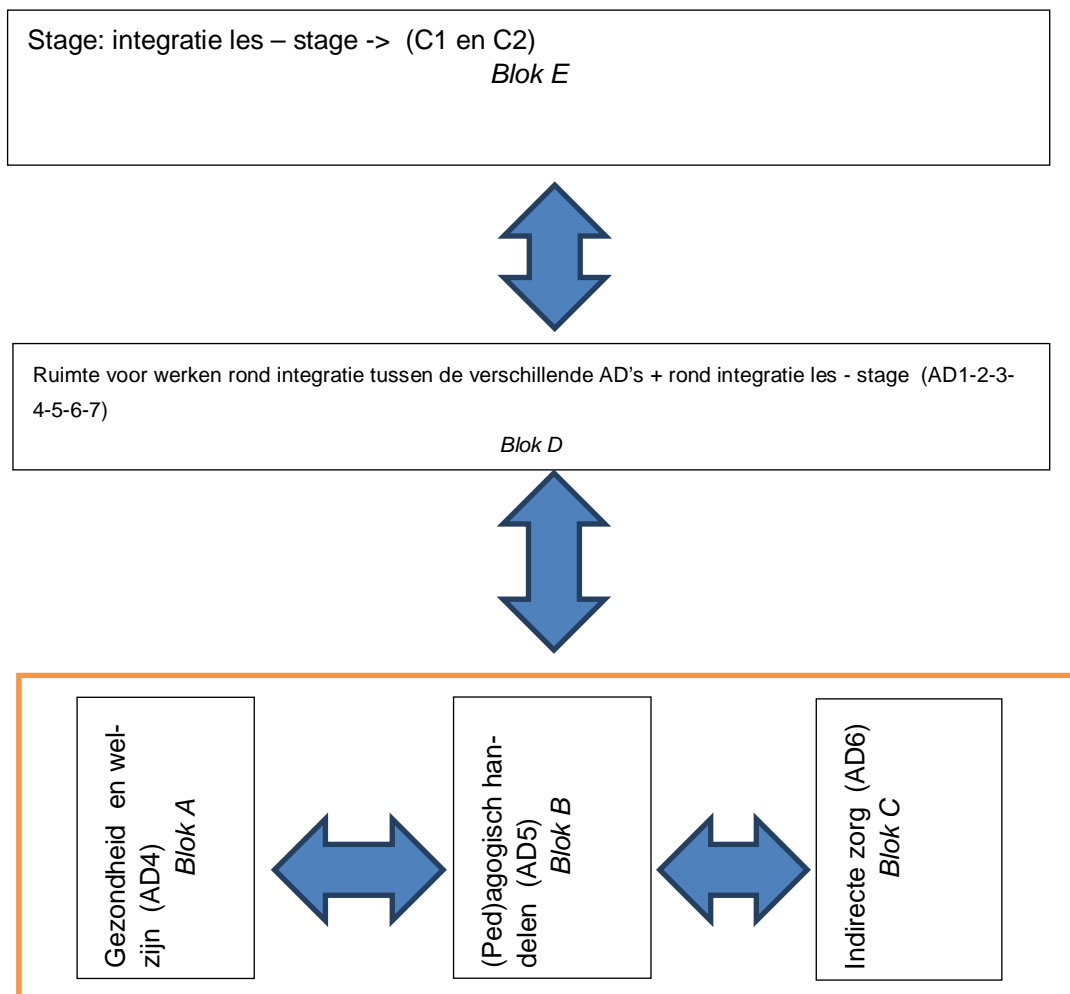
Stage: integratie les – stage -> (C1 en C2)
*Blok E*

Ruimte voor werken rond integratie tussen de verschillende AD's + rond integratie les - stage (AD1-2-3-4-5-6-7)
*Blok D*

Gezondheid en welzijn (AD4)
*Blok A*

(Ped)agogisch handelen (AD5)
*Blok B*

Indirecte zorg (AD6)
*Blok C*